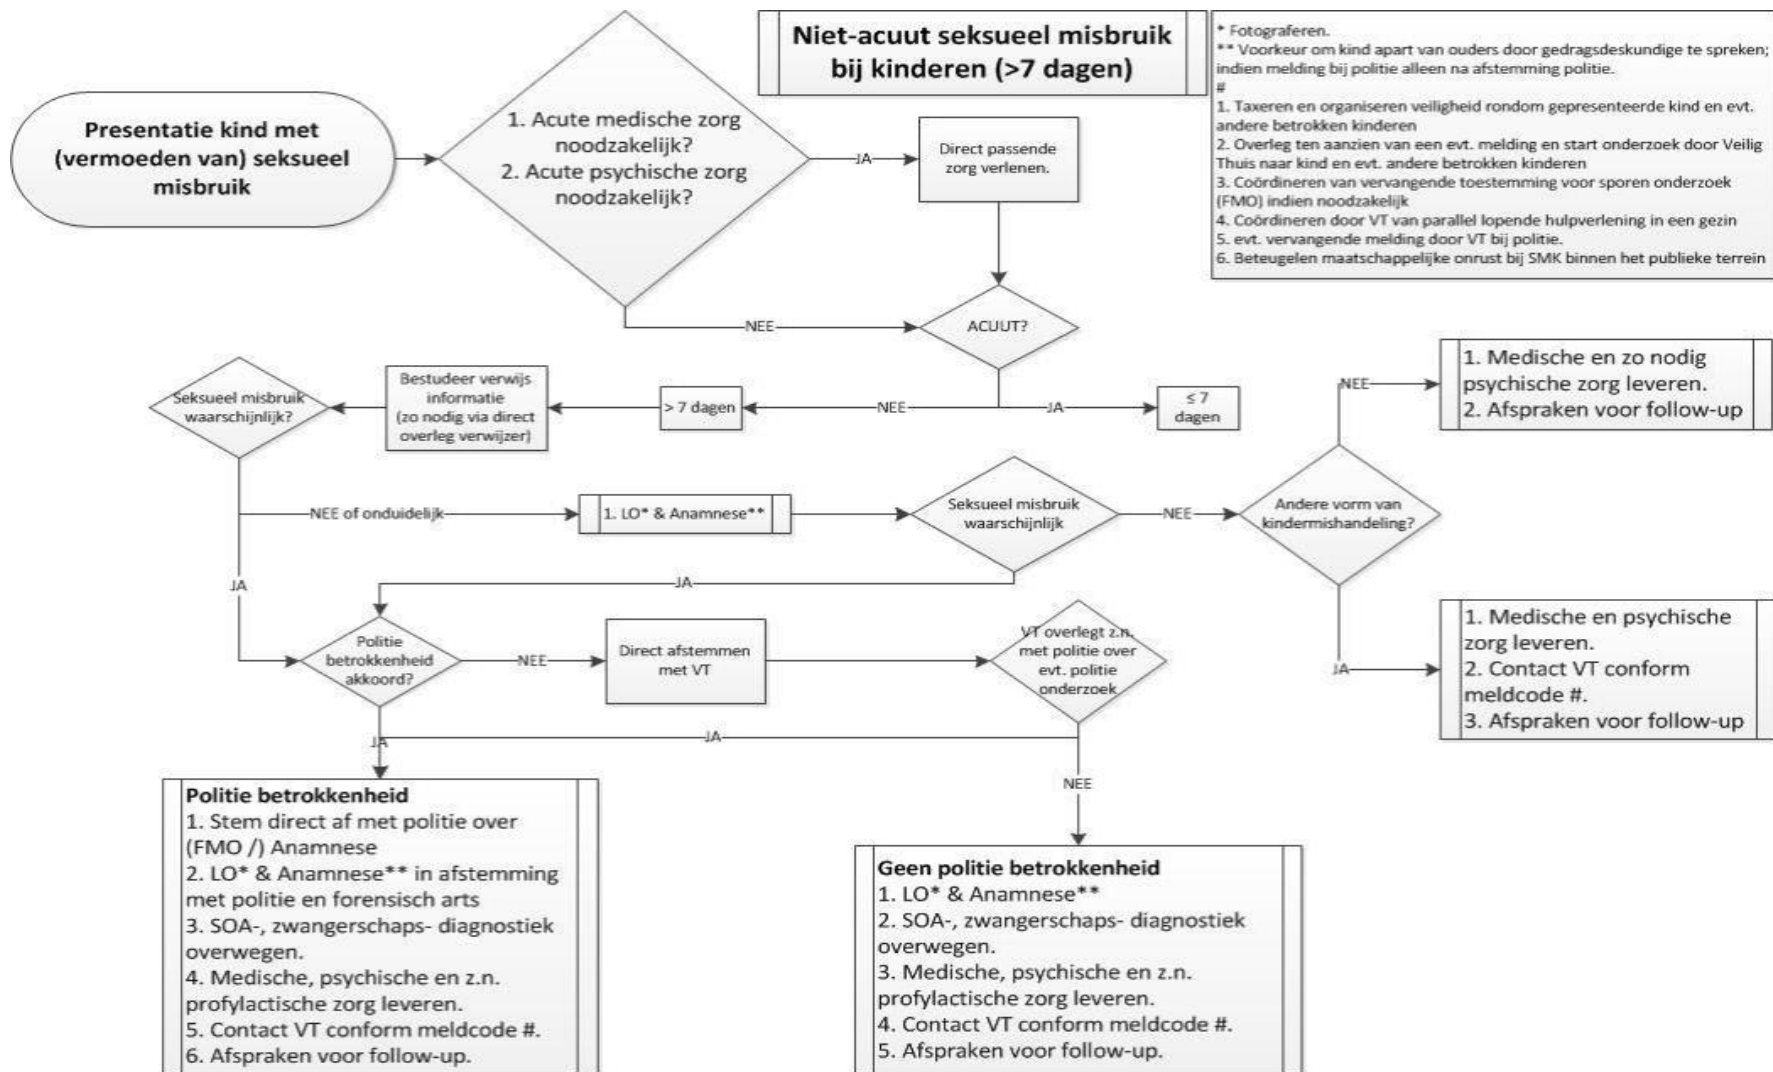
Niet-acuut seksueel misbruik bij kinderen (>7 dagen)

* Fotograferen.
** Voorkeur om kind apart van ouders door gedragsdeskundige te spreken; indien melding bij politie alleen na afstemming politie.
#
1. Taxeren en organiseren veiligheid rondom gepresenteerde kind en evt. andere betrokken kinderen
2. Overleg ten aanzien van een evt. melding en start onderzoek door Veilig Thuis naar kind en evt. andere betrokken kinderen
3. Coördineren van vervangende toestemming voor sporen onderzoek (FMO) indien noodzakelijk
4. Coördineren door VT van parallel lopende hulpverlening in een gezin
5. evt. vervangende melding door VT bij politie.
6. Beteugelen maatschappelijke onrust bij SMK binnen het publieke terrein

Presentatie kind met (vermoeden van) seksueel misbruik

1. Acute medische zorg noodzakelijk?
2. Acute psychische zorg noodzakelijk?

JA

Direct passende zorg verlenen.

NEE

ACUUT?

NEE

JA

> 7 dagen

≤ 7 dagen

Bestudeer verwijs informatie (zo nodig via direct overleg verwijzer)

Seksueel misbruik waarschijnlijk?

NEE

1. Medische en zo nodig psychische zorg leveren.
2. Afspraken voor follow-up

NEE of onduidelijk

1. LO* & Anamnese**

Seksueel misbruik waarschijnlijk

NEE

Andere vorm van kindermishandeling?

JA

JA

Politie betrokkenheid akkoord?

NEE

Direct afstemmen met VT

VT overlegt z.n. met politie over evt. politie onderzoek

JA

1. Medische en psychische zorg leveren.
2. Contact VT conform meldcode #.
3. Afspraken voor follow-up

JA

JA

NEE

Politie betrokkenheid
1. Stem direct af met politie over (FMO /) Anamnese
2. LO* & Anamnese** in afstemming met politie en forensisch arts
3. SOA-, zwangerschaps- diagnostiek overwegen.
4. Medische, psychische en z.n. profylactische zorg leveren.
5. Contact VT conform meldcode #.
6. Afspraken voor follow-up.

Geen politie betrokkenheid
1. LO* & Anamnese**
2. SOA-, zwangerschaps- diagnostiek overwegen.
3. Medische, psychische en z.n. profylactische zorg leveren.
4. Contact VT conform meldcode #.
5. Afspraken voor follow-up.